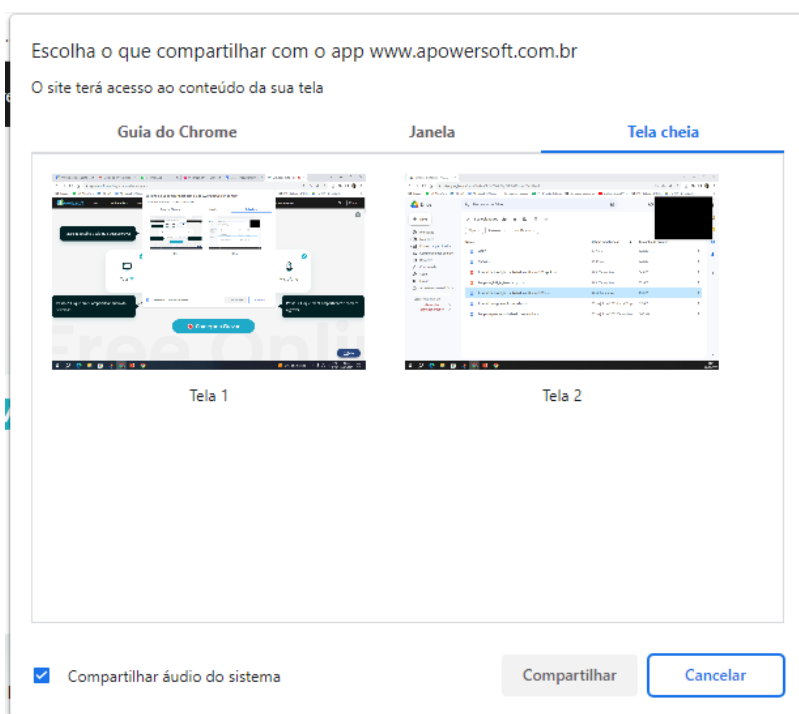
Escolha o que compartilhar com o app www.apowersoft.com.br

O site terá acesso ao conteúdo da sua tela

Guia do Chrome

Janela

Tela cheia

Tela 1

Tela 2

Compartilhar áudio do sistema

Compartilhar

Cancelar